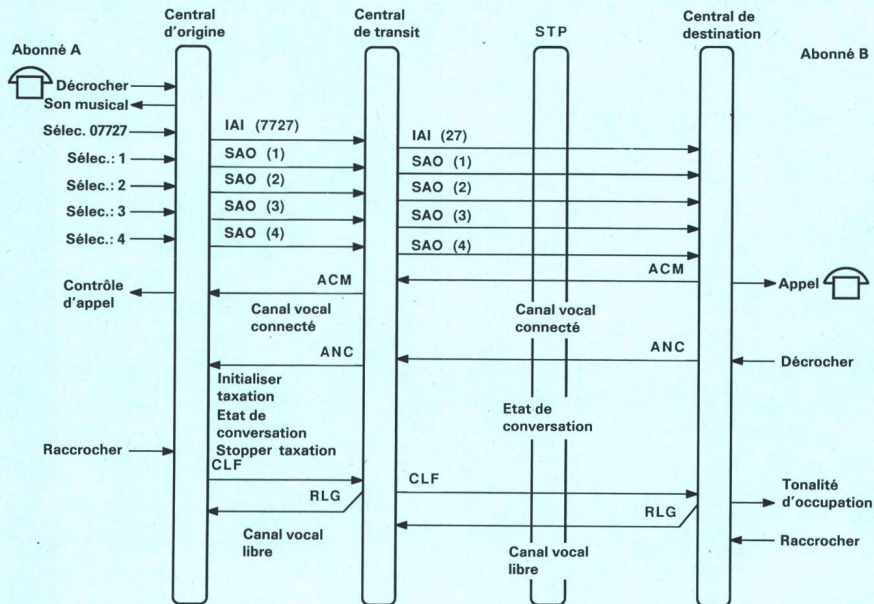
Central d'origine
Central de transit
STP
Central de destination

Abonné A
Abonné B

Décrocher
Son musical
Sélec. 07727
Sélec.: 1
Sélec.: 2
Sélec.: 3
Sélec.: 4

IAI (7727)
SAO (1)
SAO (2)
SAO (3)
SAO (4)

IAI (27)
SAO (1)
SAO (2)
SAO (3)
SAO (4)

ACM
ACM
Contrôle d'appel
Appel

Canal vocal connecté
Canal vocal connecté

ANC
ANC
Décrocher

Initialiser taxation
Etat de conversation
Stopper taxation
Etat de conversation

Raccrocher
CLF
CLF
RLG
RLG
Tonalité d'occupation
Raccrocher

Canal vocal libre
Canal vocal libre